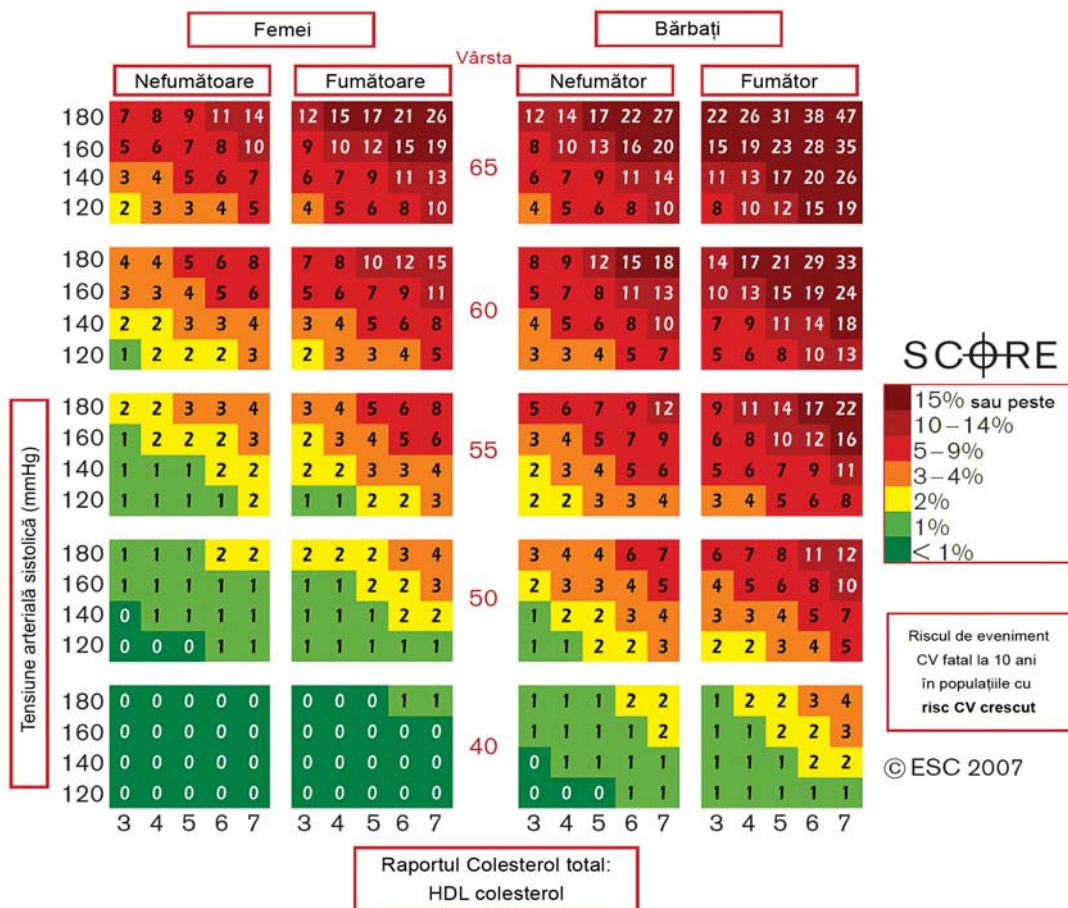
Femei

Bărbați

Vârsta

Nefumătoare | Fumătoare | Nefumător | Fumător

| Tensiune arterială sistolică (mmHg) | Nefumătoare | Fumătoare | Vârsta | Nefumător | Fumător |
|---|---|---|---|---|---|
| 180 | 7 8 9 11 14 | 12 15 17 21 26 | | 12 14 17 22 27 | 22 26 31 38 47 |
| 160 | 5 6 7 8 10 | 9 10 12 15 19 | 65 | 8 10 13 16 20 | 15 19 23 28 35 |
| 140 | 3 4 5 6 7 | 6 7 9 11 13 | | 6 7 9 11 14 | 11 13 17 20 26 |
| 120 | 2 3 3 4 5 | 4 5 6 8 10 | | 4 5 6 8 10 | 8 10 12 15 19 |
| 180 | 4 4 5 6 8 | 7 8 10 12 15 | | 8 9 12 15 18 | 14 17 21 29 33 |
| 160 | 3 3 4 5 6 | 5 6 7 9 11 | 60 | 5 7 8 11 13 | 10 13 15 19 24 |
| 140 | 2 2 3 3 4 | 3 4 5 6 8 | | 4 5 6 8 10 | 7 9 11 14 18 |
| 120 | 1 2 2 2 3 | 2 3 3 4 5 | | 3 3 4 5 7 | 5 6 8 10 13 |
| 180 | 2 2 3 3 4 | 3 4 5 6 8 | | 5 6 7 9 12 | 9 11 14 17 22 |
| 160 | 1 2 2 2 3 | 2 3 4 5 6 | 55 | 3 4 5 7 9 | 6 8 10 12 16 |
| 140 | 1 1 1 2 2 | 2 2 3 3 4 | | 2 3 4 5 6 | 5 6 7 9 11 |
| 120 | 1 1 1 1 2 | 1 1 2 2 3 | | 2 2 3 3 4 | 3 4 5 6 8 |
| 180 | 1 1 1 2 2 | 2 2 2 3 4 | | 3 4 4 6 7 | 6 7 8 11 12 |
| 160 | 1 1 1 1 1 | 1 1 2 2 3 | 50 | 2 3 3 4 5 | 4 5 6 8 10 |
| 140 | 0 1 1 1 1 | 1 1 1 2 2 | | 1 2 2 3 4 | 3 3 4 5 7 |
| 120 | 0 0 0 1 1 | 1 1 1 1 1 | | 1 1 2 2 3 | 2 2 3 4 5 |
| 180 | 0 0 0 0 0 | 0 0 0 1 1 | | 1 1 1 2 2 | 1 2 2 3 4 |
| 160 | 0 0 0 0 0 | 0 0 0 0 0 | 40 | 1 1 1 1 2 | 1 1 2 2 3 |
| 140 | 0 0 0 0 0 | 0 0 0 0 0 | | 0 1 1 1 1 | 1 1 1 2 2 |
| 120 | 0 0 0 0 0 | 0 0 0 0 0 | | 0 0 0 1 1 | 1 1 1 1 1 |
| | 3 4 5 6 7 | 3 4 5 6 7 | | 3 4 5 6 7 | 3 4 5 6 7 |

SCORE

15% sau peste
10–14%
5–9%
3–4%
2%
1%
< 1%

Riscul de eveniment CV fatal la 10 ani în populațiile cu risc CV crescut

© ESC 2007

Raportul Colesterol total:
HDL colesterol